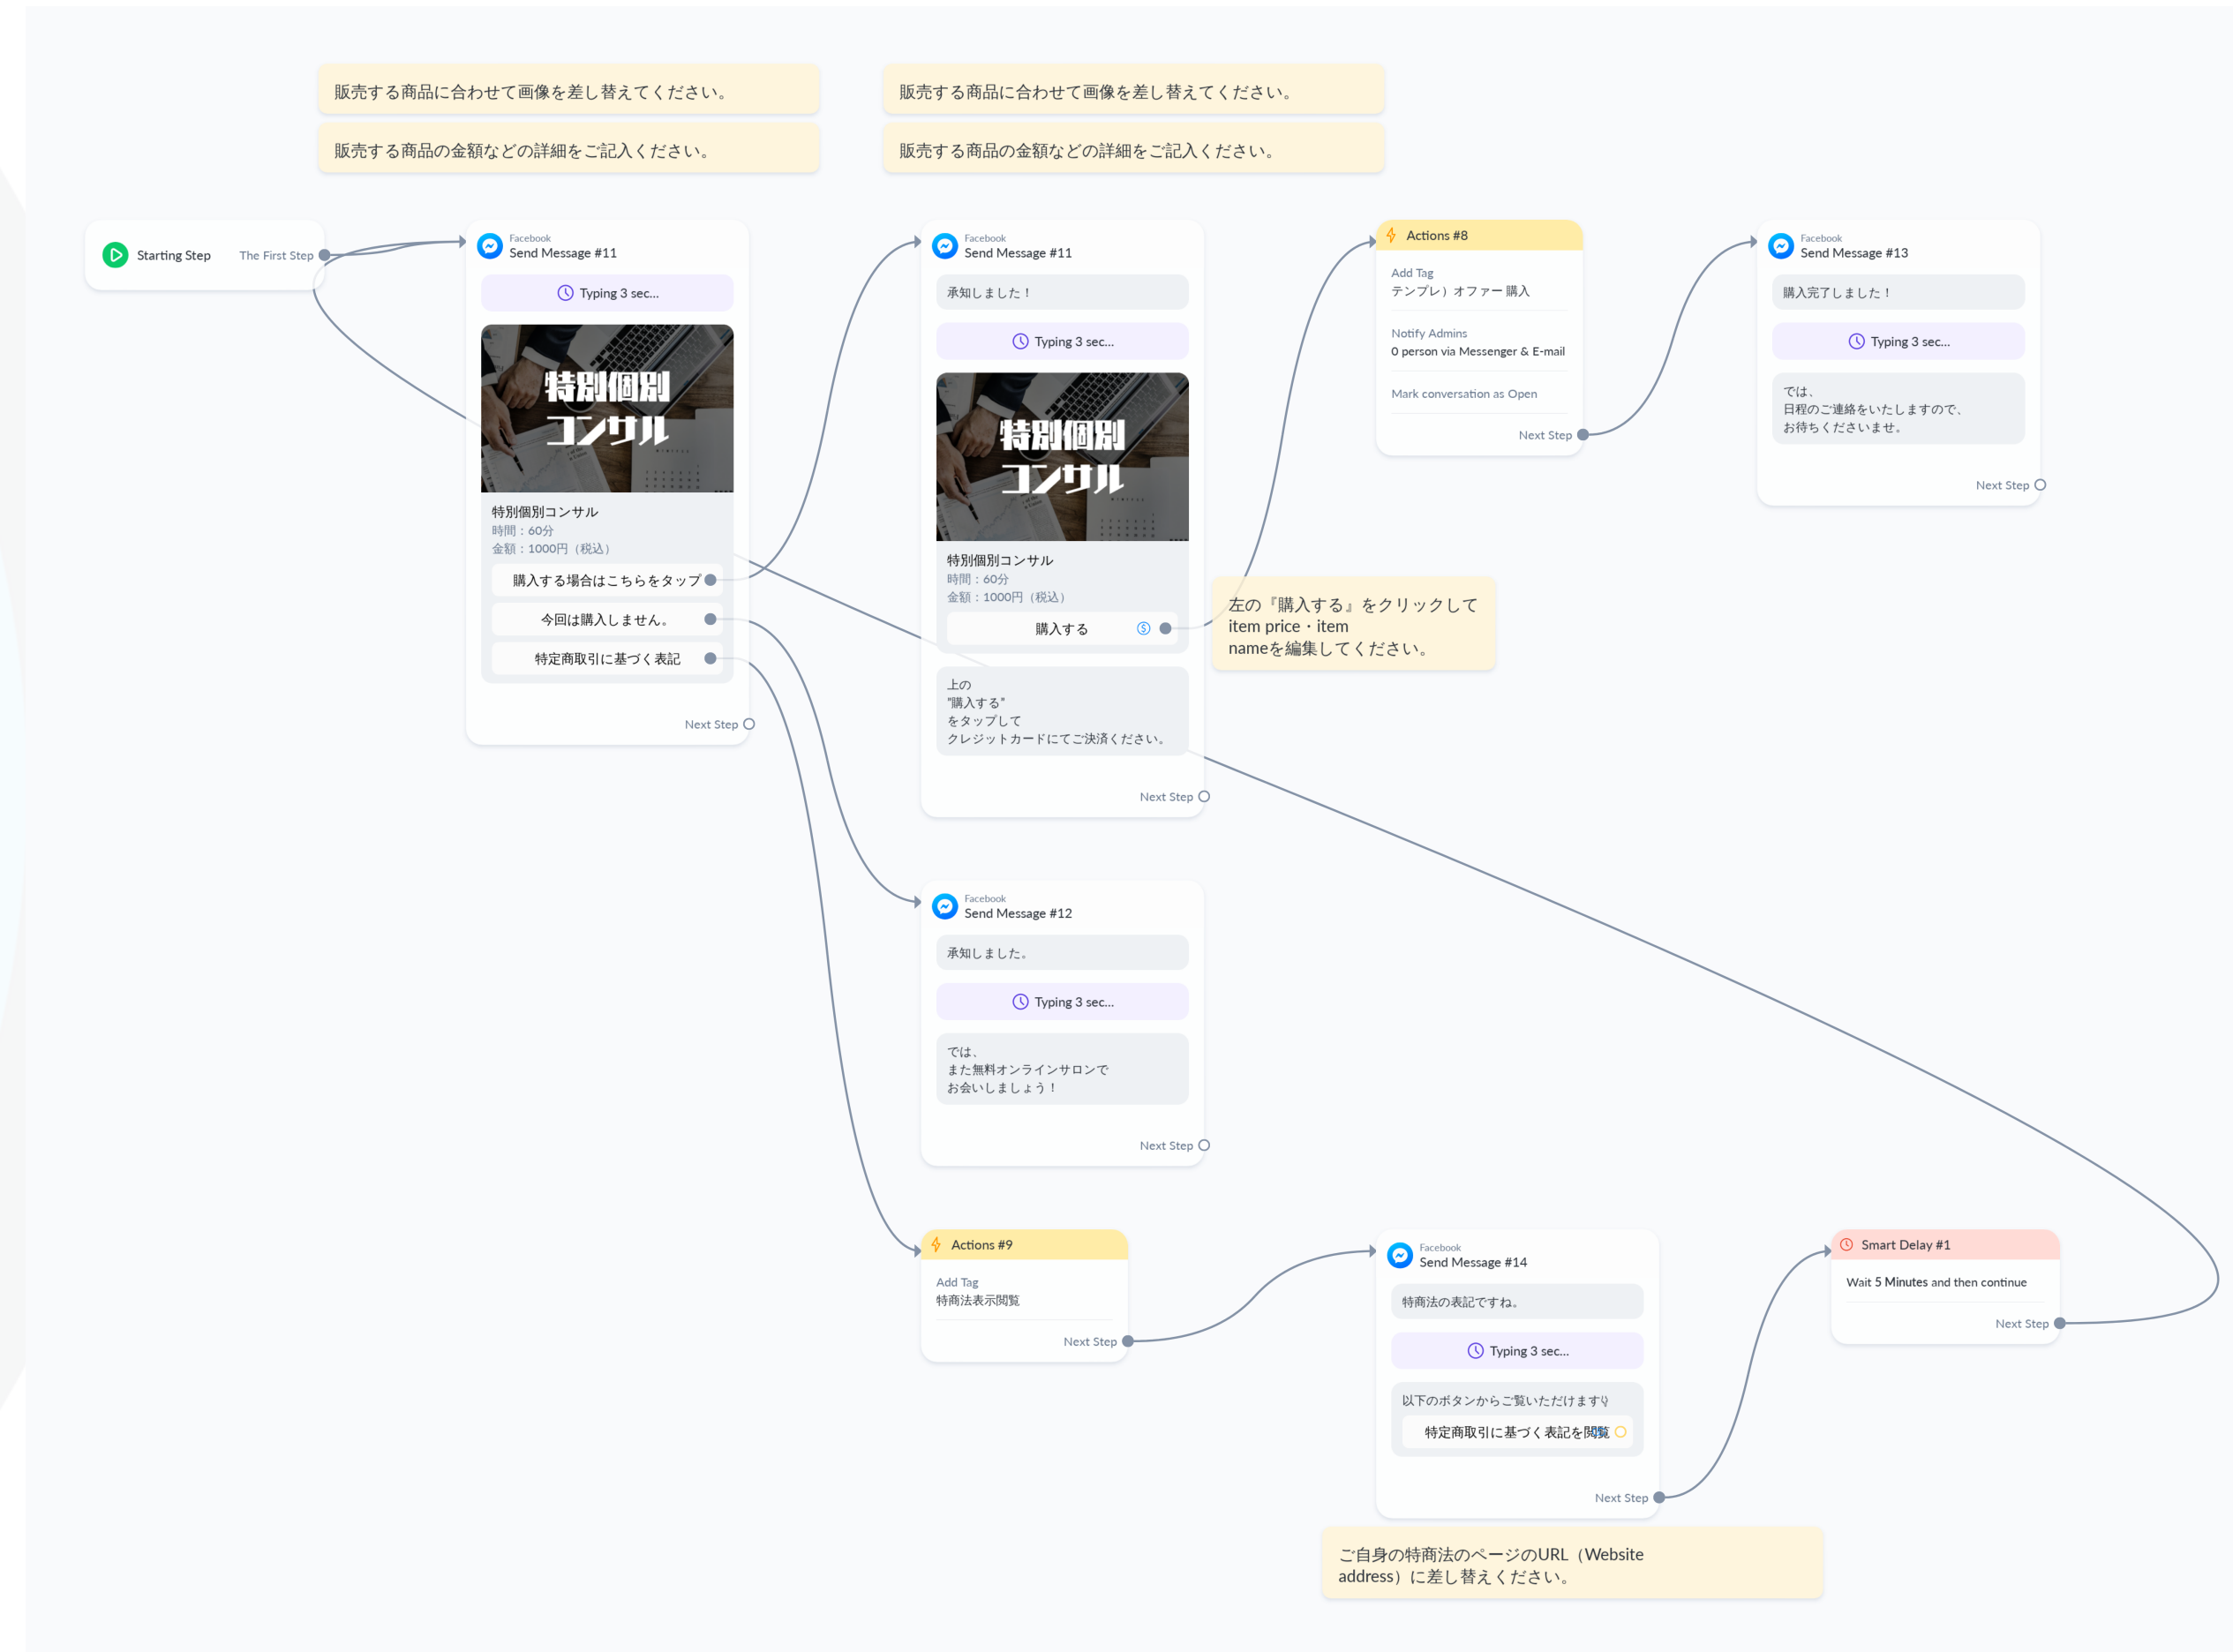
販売する商品に合わせて画像を差し替えてください。

販売する商品の金額などの詳細をご記入ください。

販売する商品に合わせて画像を差し替えてください。

販売する商品の金額などの詳細をご記入ください。

Starting Step
The First Step

Facebook
Send Message #11
Typing 3 sec...
特別個別
コンサル
特別個別コンサル
時間：60分
金額：1000円（税込）
購入する場合はこちらをタップ
今回は購入しません。
特定商取引に基づく表記
Next Step

Facebook
Send Message #11
承知しました！
Typing 3 sec...
特別個別
コンサル
特別個別コンサル
時間：60分
金額：1000円（税込）
購入する
上の
"購入する"
をタップして
クレジットカードにてご決済ください。
Next Step

Actions #8
Add Tag
テンプレ）オファー購入
Notify Admins
0 person via Messenger & E-mail
Mark conversation as Open
Next Step

Facebook
Send Message #13
購入完了しました！
Typing 3 sec...
では、
日程のご連絡をいたしますので、
お待ちくださいませ。
Next Step

左の『購入する』をクリックして item price・item nameを編集してください。

Facebook
Send Message #12
承知しました。
Typing 3 sec...
では、
また無料オンラインサロンで
お会いしましょう！
Next Step

Actions #9
Add Tag
特商法表示閲覧
Next Step

Facebook
Send Message #14
特商法の表記ですね。
Typing 3 sec...
以下のボタンからご覧いただけます
特定商取引に基づく表記を閲覧
Next Step

Smart Delay #1
Wait 5 Minutes and then continue
Next Step

ご自身の特商法のページのURL（Website address）に差し替えください。